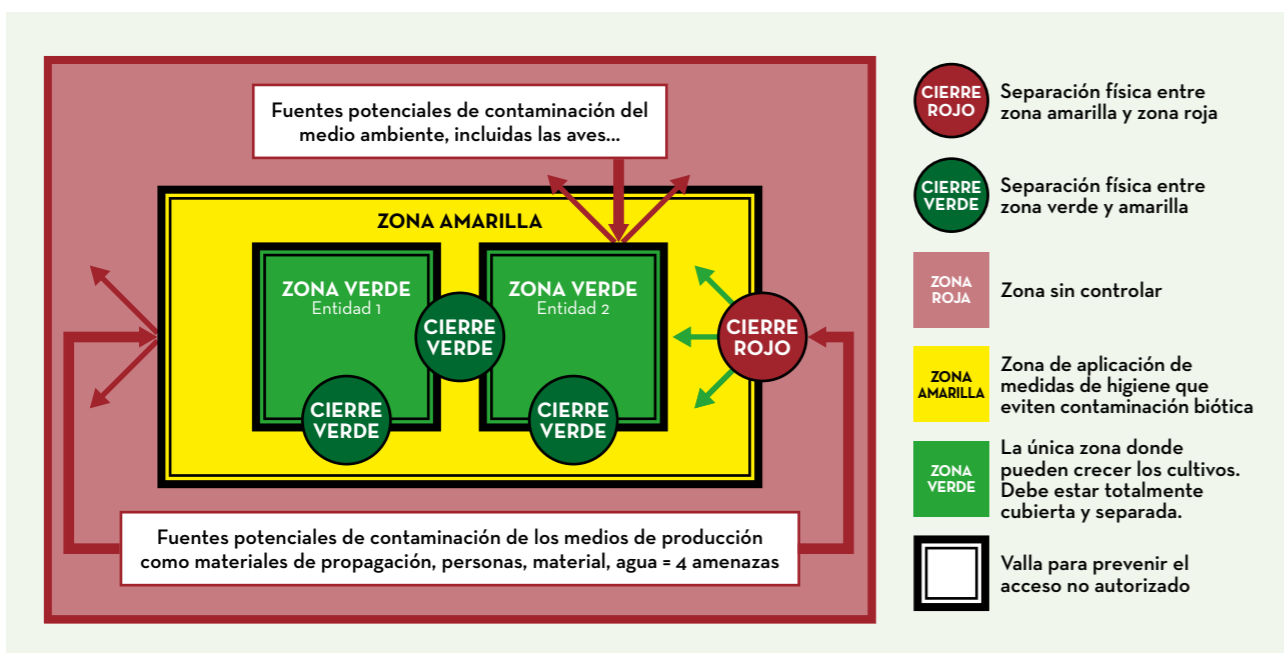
Fuentes potenciales de contaminación del medio ambiente, incluidas las aves...

ZONA AMARILLA

ZONA VERDE
Entidad 1

CIERRE VERDE

ZONA VERDE
Entidad 2

CIERRE VERDE

CIERRE VERDE

CIERRE ROJO

CIERRE VERDE

Fuentes potenciales de contaminación de los medios de producción como materiales de propagación, personas, material, agua = 4 amenazas

CIERRE ROJO
Separación física entre zona amarilla y zona roja

CIERRE VERDE
Separación física entre zona verde y amarilla

ZONA ROJA
Zona sin controlar

ZONA AMARILLA
Zona de aplicación de medidas de higiene que eviten contaminación biótica

ZONA VERDE
La única zona donde pueden crecer los cultivos. Debe estar totalmente cubierta y separada.

Valla para prevenir el acceso no autorizado